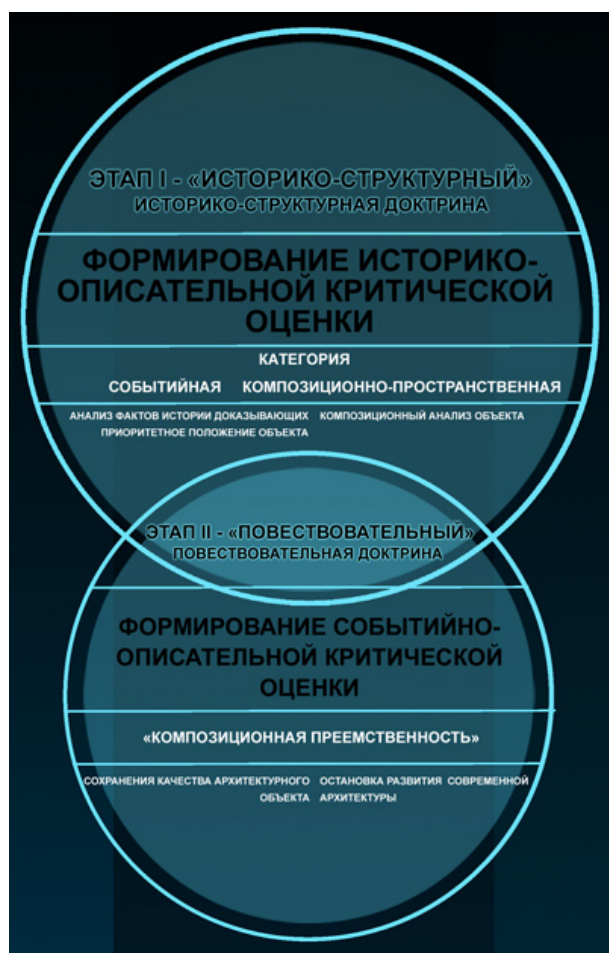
ЭТАП I - «ИСТОРИКО-СТРУКТУРНЫЙ»
ИСТОРИКО-СТРУКТУРНАЯ ДОКТРИНА

ФОРМИРОВАНИЕ ИСТОРИКО-ОПИСАТЕЛЬНОЙ КРИТИЧЕСКОЙ ОЦЕНКИ

КАТЕГОРИЯ

СОБЫТИЙНАЯ

КОМПОЗИЦИОННО-ПРОСТРАНСТВЕННАЯ

АНАЛИЗ ФАКТОВ ИСТОРИИ ДОКАЗЫВАЮЩИХ ПРИОРИТЕТНОЕ ПОЛОЖЕНИЕ ОБЪЕКТА

КОМПОЗИЦИОННЫЙ АНАЛИЗ ОБЪЕКТА

ЭТАП II - «ПОВЕСТВОВАТЕЛЬНЫЙ»
ПОВЕСТВОВАТЕЛЬНАЯ ДОКТРИНА

ФОРМИРОВАНИЕ СОБЫТИЙНО-ОПИСАТЕЛЬНОЙ КРИТИЧЕСКОЙ ОЦЕНКИ

«КОМПОЗИЦИОННАЯ ПРЕЕМСТВЕННОСТЬ»

СОХРАНЕНИЯ КАЧЕСТВА АРХИТЕКТУРНОГО ОБЪЕКТА

ОСТАНОВКА РАЗВИТИЯ СОВРЕМЕННОЙ АРХИТЕКТУРЫ